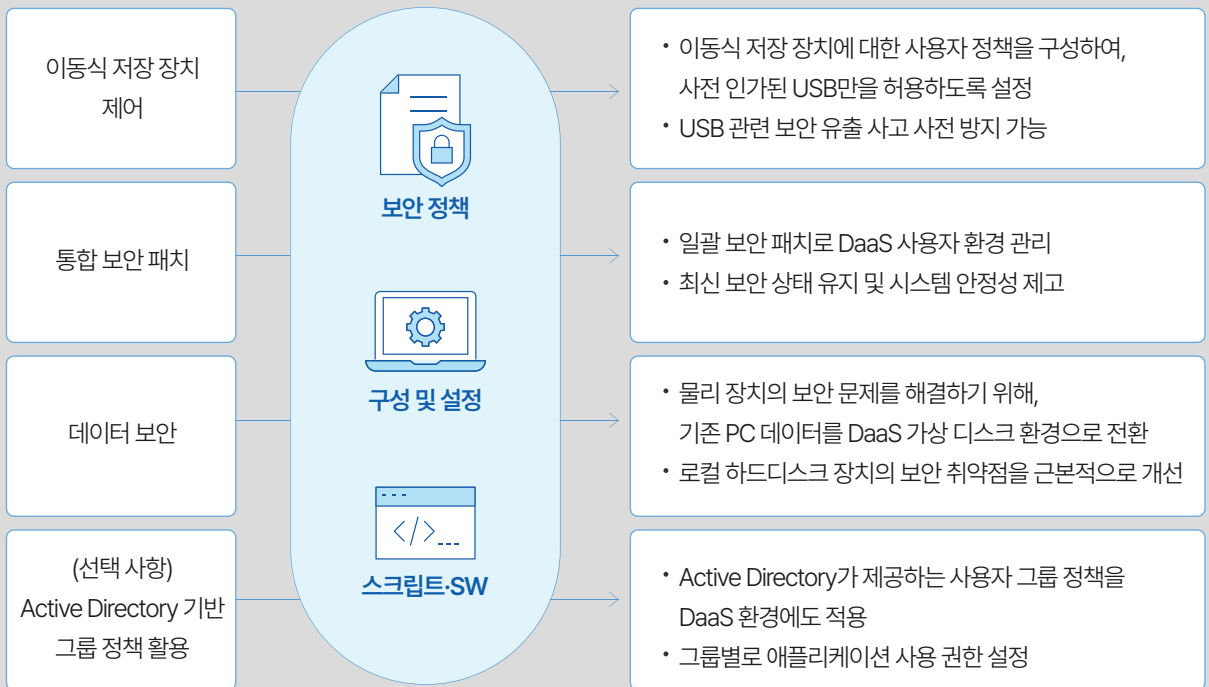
이동식 저장 장치 제어

통합 보안 패치

데이터 보안

(선택 사항) Active Directory 기반 그룹 정책 활용

보안 정책

구성 및 설정

스크립트·SW

• 이동식 저장 장치에 대한 사용자 정책을 구성하여, 사전 인가된 USB만을 허용하도록 설정
• USB 관련 보안 유출 사고 사전 방지 가능

• 일괄 보안 패치로 DaaS 사용자 환경 관리
• 최신 보안 상태 유지 및 시스템 안정성 제고

• 물리 장치의 보안 문제를 해결하기 위해, 기존 PC 데이터를 DaaS 가상 디스크 환경으로 전환
• 로컬 하드디스크 장치의 보안 취약점을 근본적으로 개선

• Active Directory가 제공하는 사용자 그룹 정책을 DaaS 환경에도 적용
• 그룹별로 애플리케이션 사용 권한 설정